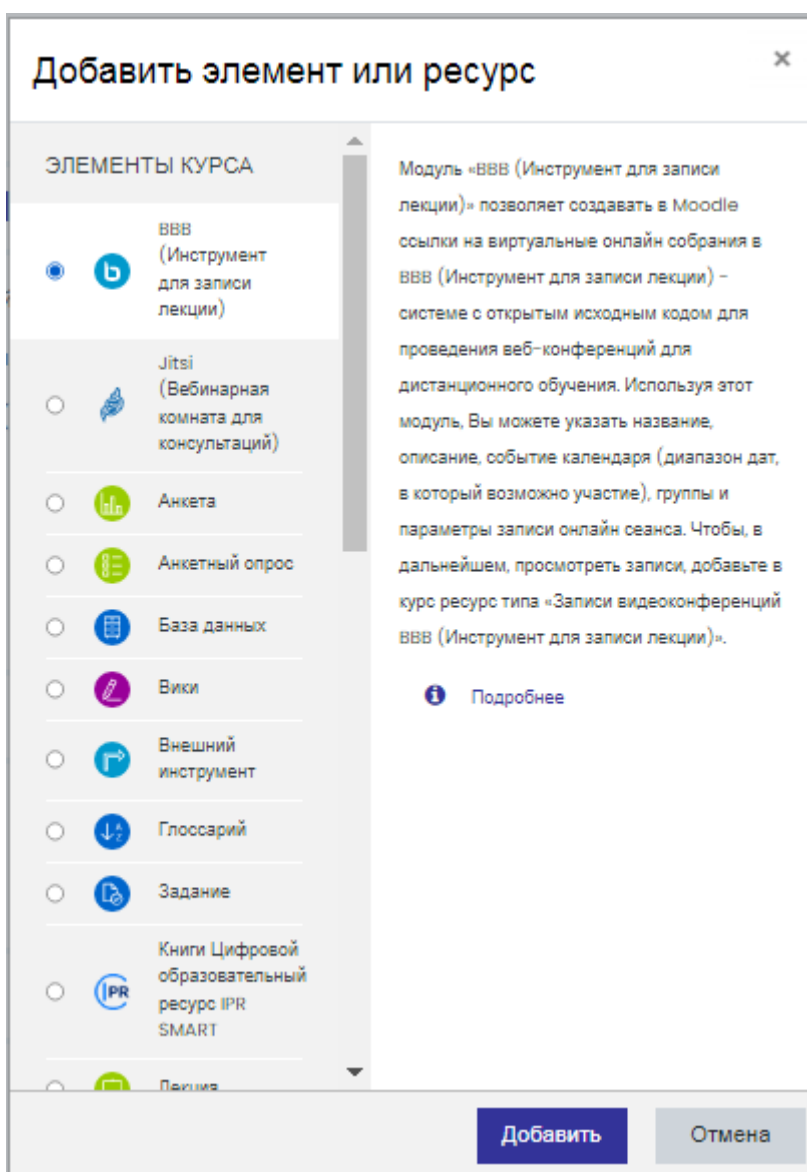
Добавить элемент или ресурс

×

ЭЛЕМЕНТЫ КУРСА

BBB (Инструмент для записи лекции)

Jitsi (Вебинарная комната для консультаций)

Анкета

Анкетный опрос

База данных

Вики

Внешний инструмент

Глоссарий

Задание

Книги Цифровой образовательный ресурс IPR SMART

IPR

Лекция

Модуль «BBB (Инструмент для записи лекции)» позволяет создавать в Moodle ссылки на виртуальные онлайн собрания в BBB (Инструмент для записи лекции) – системе с открытым исходным кодом для проведения веб-конференций для дистанционного обучения. Используя этот модуль, Вы можете указать название, описание, событие календаря (диапазон дат, в который возможно участие), группы и параметры записи онлайн сеанса. Чтобы, в дальнейшем, просмотреть записи, добавьте в курс ресурс типа «Записи видеоконференций BBB (Инструмент для записи лекции)».

Подробнее

Добавить

Отмена